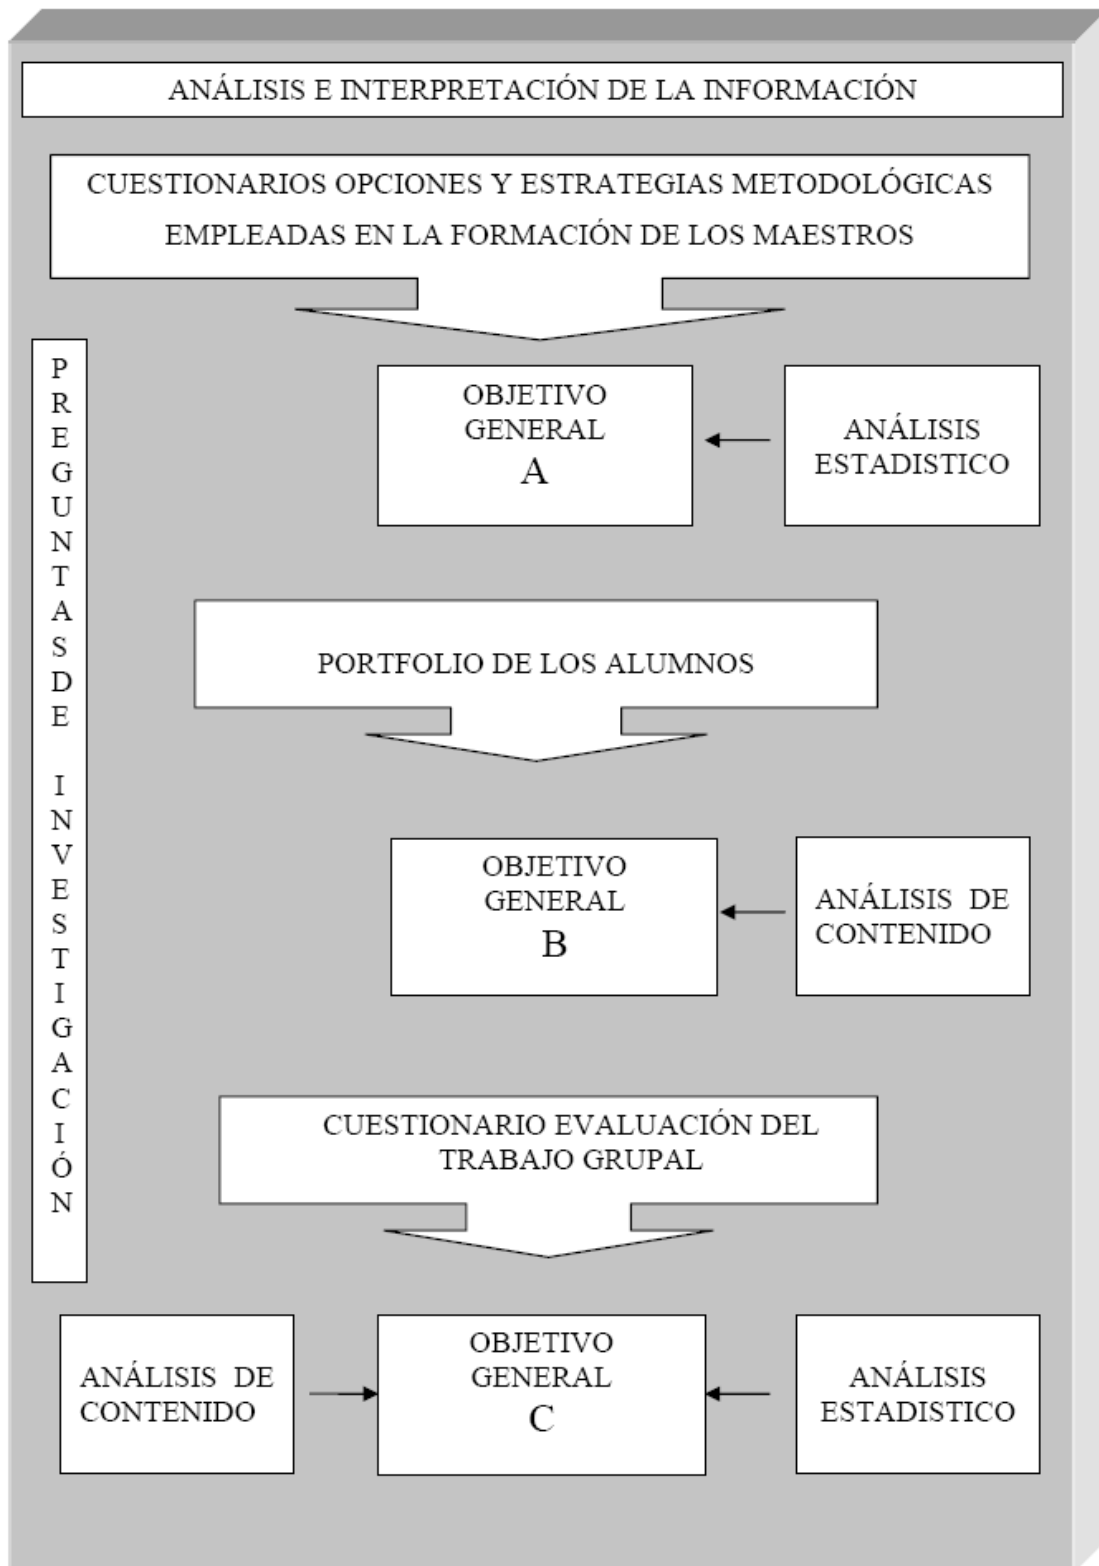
ANÁLISIS E INTERPRETACIÓN DE LA INFORMACIÓN

CUESTIONARIOS OPCIONES Y ESTRATEGIAS METODOLÓGICAS EMPLEADAS EN LA FORMACIÓN DE LOS MAESTROS

PREGUNTAS DE INVESTIGACIÓN

OBJETIVO GENERAL A

ANÁLISIS ESTADISTICO

PORTFOLIO DE LOS ALUMNOS

OBJETIVO GENERAL B

ANÁLISIS DE CONTENIDO

CUESTIONARIO EVALUACIÓN DEL TRABAJO GRUPAL

ANÁLISIS DE CONTENIDO

OBJETIVO GENERAL C

ANÁLISIS ESTADISTICO